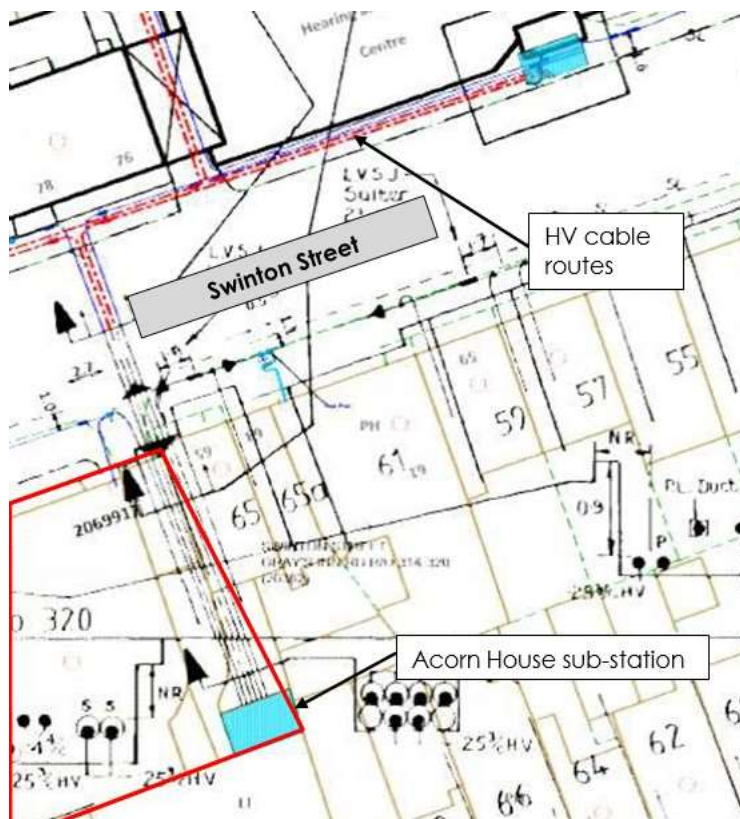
Hearing
Centre
76
78
LVSJ
Sutter
21
HV cable routes
Swinton Street
LVS
2.7
1.8
1.0
65
57
55
59
PH
61 19
NR
0.9
PL Duct
59
65
65a
2069917
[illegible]
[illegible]
P
25% HV
320
Acorn House sub-station
NR
S S
4%
25% HV
25% HV
25% HV
62
64
66